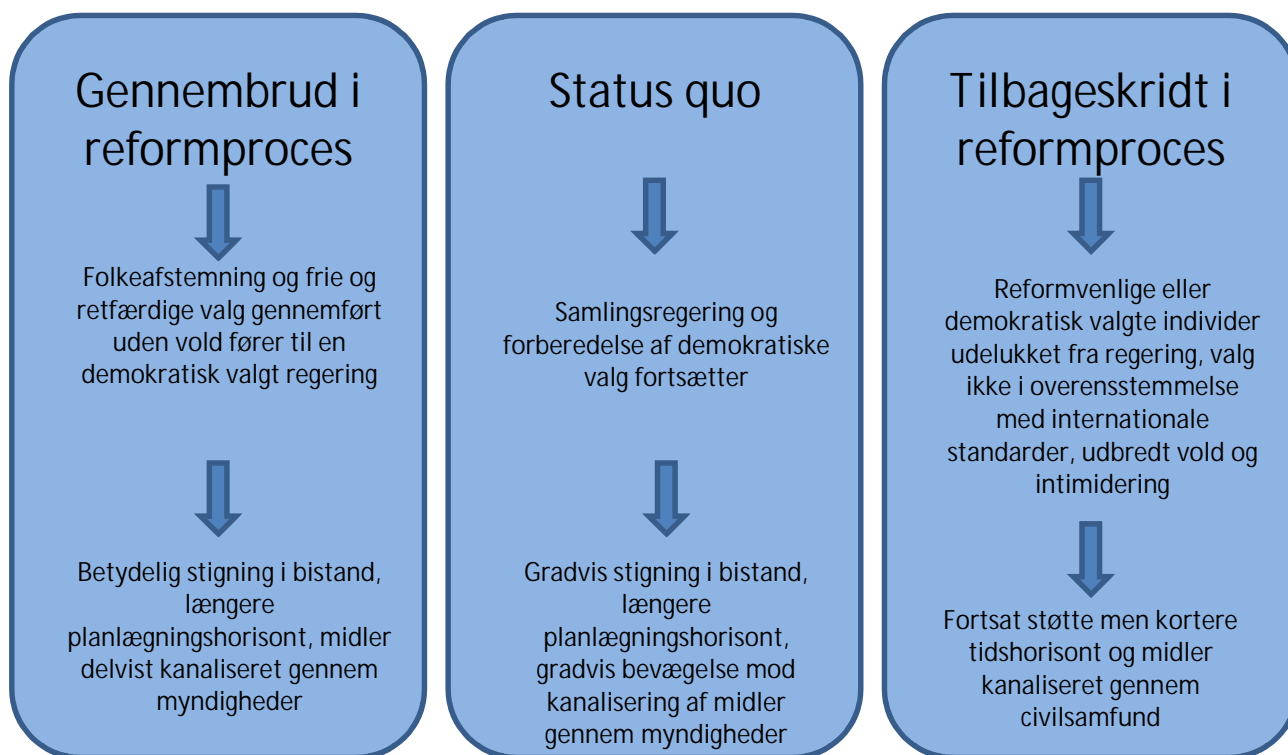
Gennembrud i reformproces

Folkeafstemning og frie og retfærdige valg gennemført uden vold fører til en demokratisk valgt regering

Betydelig stigning i bistand, længere planlægningshorisont, midler delvist kanaliseret gennem myndigheder

Status quo

Samlingsregering og forberedelse af demokratiske valg fortsætter

Gradvis stigning i bistand, længere planlægningshorisont, gradvis bevægelse mod kanalisering af midler gennem myndigheder

Tilbageskridt i reformproces

Reformvenlige eller demokratisk valgte individer udelukket fra regering, valg ikke i overensstemmelse med internationale standarder, udbredt vold og intimidering

Fortsat støtte men kortere tidshorisont og midler kanaliseret gennem civilsamfund